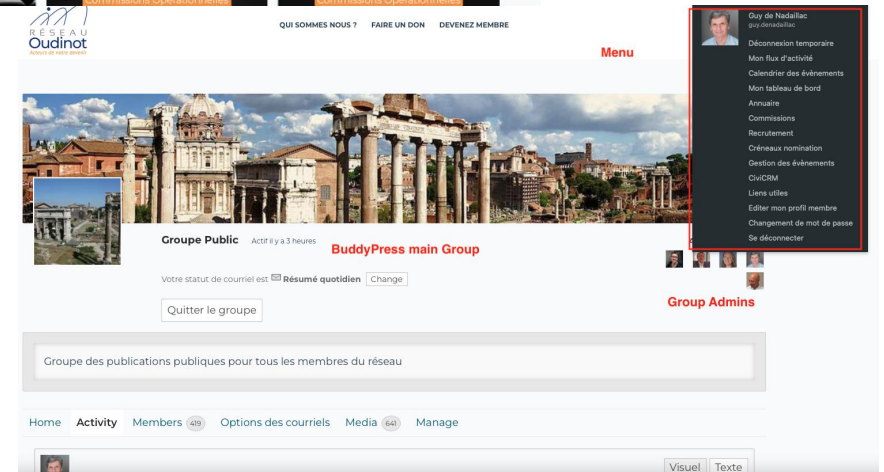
Commissions Opérationnelles
Commissions Opérationnelles

RÉSEAU Oudinot
Acteurs de notre devenir

QUI SOMMES NOUS ? FAIRE UN DON DEVENEZ MEMBRE

Menu

Guy de Nadaillac
guy.denadaillac
Déconnexion temporaire
Mon flux d'activité
Calendrier des évènements
Mon tableau de bord
Annuaire
Commissions
Recrutement
Créneaux nomination
Gestion des évènements
CiviCRM
Liens utiles
Editer mon profil membre
Changement de mot de passe
Se déconnecter

Groupe Public Actif il y a 3 heures

BuddyPress main Group

Votre statut de courriel est Résumé quotidien Change

Quitter le groupe

Group Admins

Groupe des publications publiques pour tous les membres du réseau

Home Activity Members 419 Options des courriels Media 641 Manage

Visuel Texte